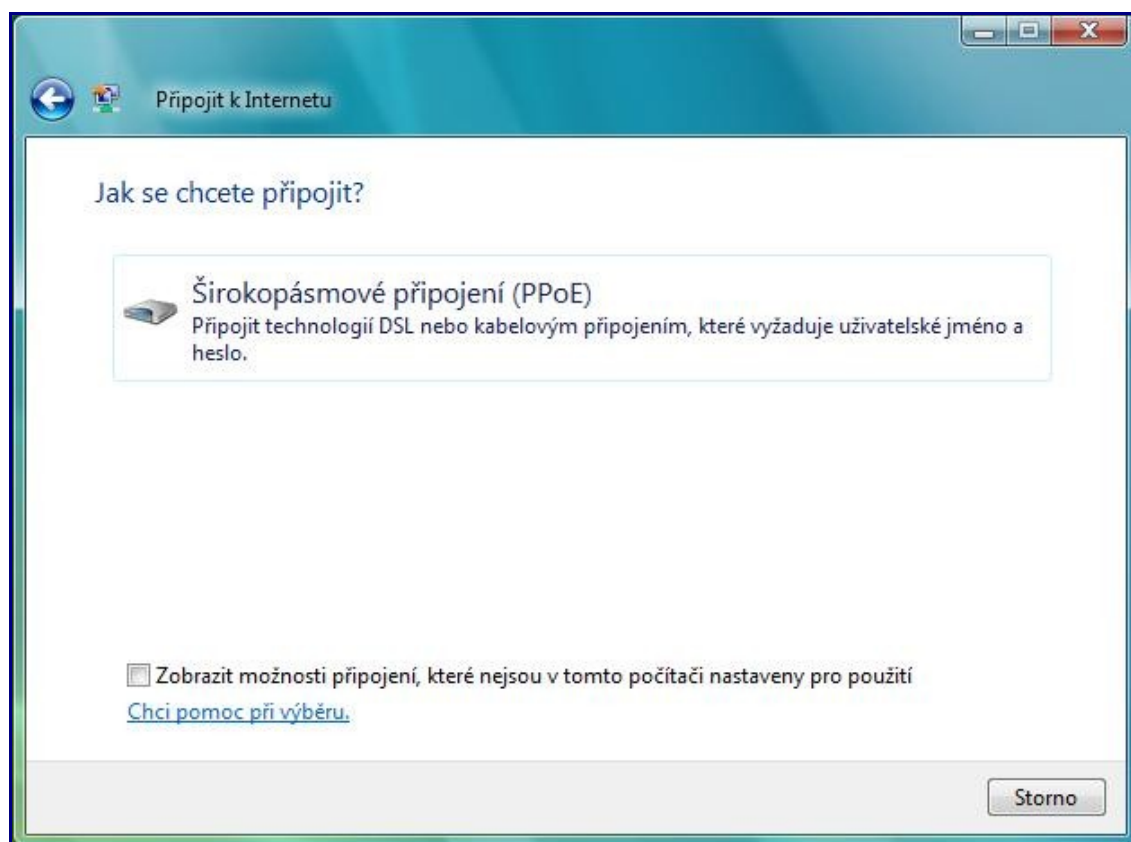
Připojit k Internetu

Jak se chcete připojit?

Širokopásmové připojení (PPoE)
Připojit technologií DSL nebo kabelovým připojením, které vyžaduje uživatelské jméno a heslo.

Zobrazit možnosti připojení, které nejsou v tomto počítači nastaveny pro použití

Chci pomoc při výběru.

Storno